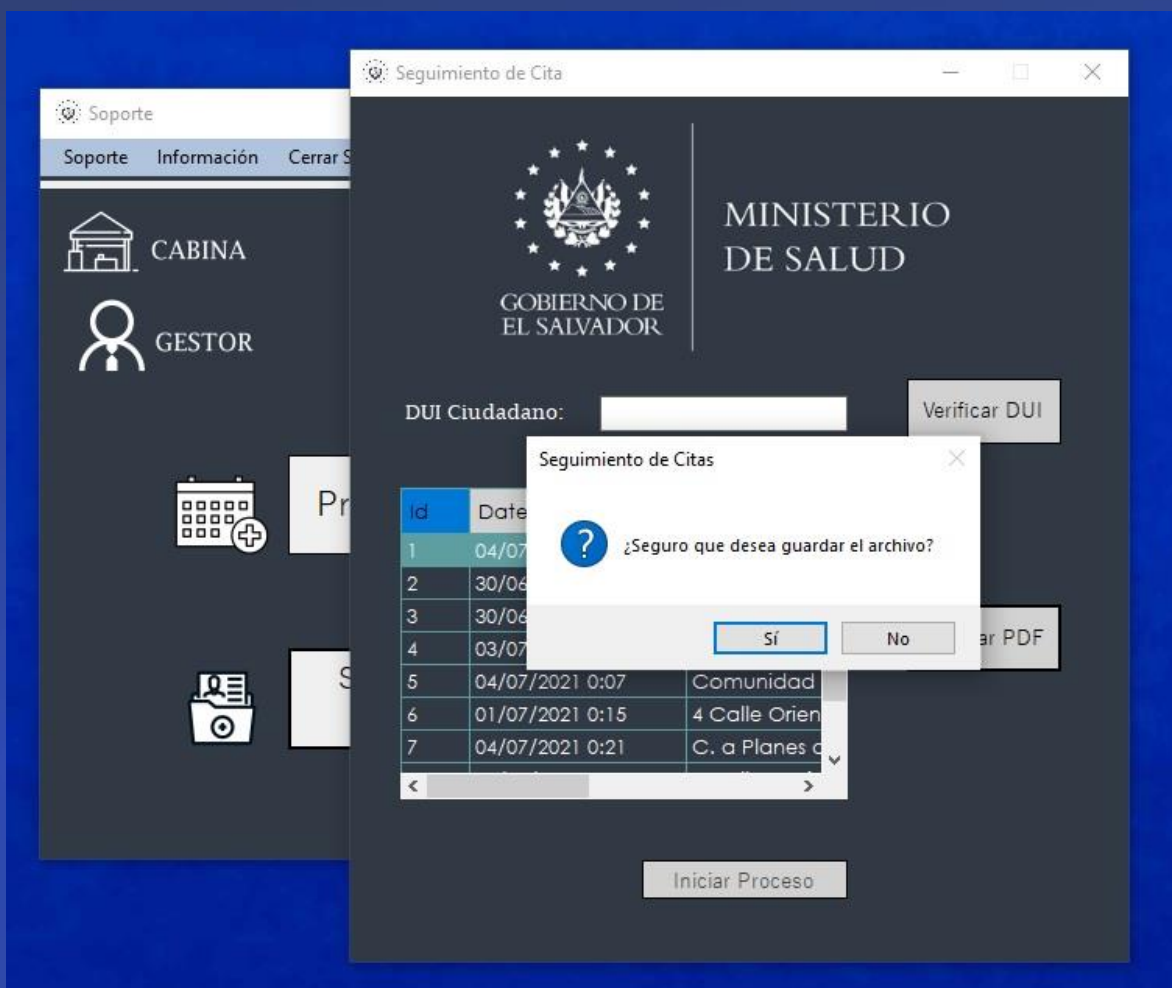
Soporte

Soporte Información Cerrar S

CABINA

GESTOR

Pr

S

Seguimiento de Cita

GOBIERNO DE EL SALVADOR

MINISTERIO DE SALUD

DUI Ciudadano:

Verificar DUI

| Id | Date | |
|---|---|---|
| 1 | 04/07 | |
| 2 | 30/06 | |
| 3 | 30/06 | |
| 4 | 03/07 | |
| 5 | 04/07/2021 0:07 | Comunidad |
| 6 | 01/07/2021 0:15 | 4 Calle Orien |
| 7 | 04/07/2021 0:21 | C. a Planes d |

ar PDF

Iniciar Proceso

Seguimiento de Citas

¿Seguro que desea guardar el archivo?

Sí No